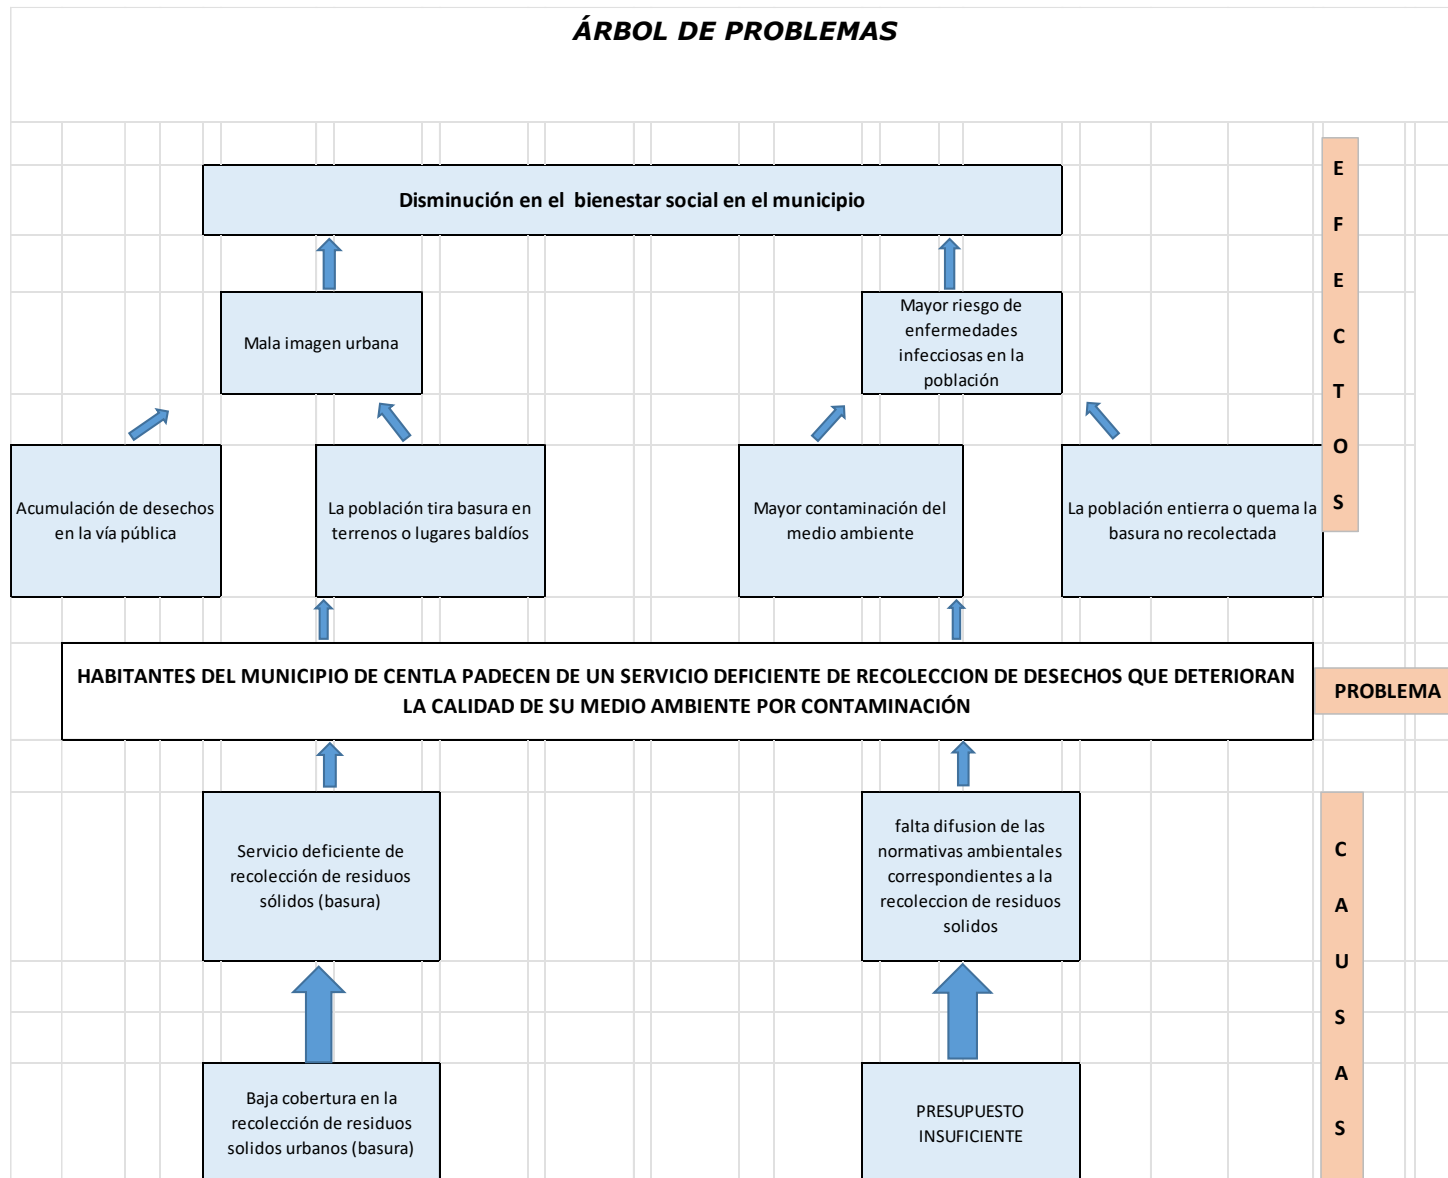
ÁRBOL DE PROBLEMAS

Disminución en el bienestar social en el municipio

E F E C T O S

Mala imagen urbana

Mayor riesgo de enfermedades infecciosas en la población

Acumulación de desechos en la vía pública

La población tira basura en terrenos o lugares baldíos

Mayor contaminación del medio ambiente

La población entierra o quema la basura no recolectada

HABITANTES DEL MUNICIPIO DE CENTLA PADECEN DE UN SERVICIO DEFICIENTE DE RECOLECCION DE DESECHOS QUE DETERIORAN LA CALIDAD DE SU MEDIO AMBIENTE POR CONTAMINACIÓN

PROBLEMA

Servicio deficiente de recolección de residuos sólidos (basura)

falta difusion de las normativas ambientales correspondientes a la recoleccion de residuos solidos

C A U S A S

Baja cobertura en la recolección de residuos solidos urbanos (basura)

PRESUPUESTO INSUFICIENTE